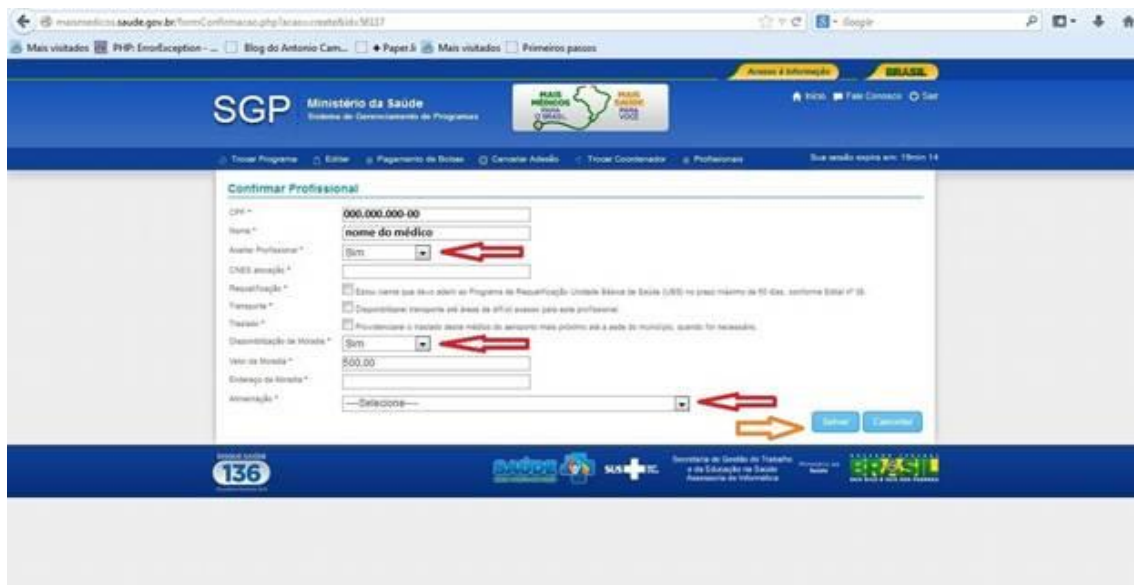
maismedicos.saude.gov.br/formConfirmacao.php?acao=create&id=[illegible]

Google

Mais visitados PHP: ErrorException - ... Blog do Antonio Cam... Paper.li Mais visitados Primeiros passos

Acesso à informação BRASIL

SGP Ministério da Saúde Sistema de Gerenciamento de Programas

MAIS MÉDICOS PARA O BRASIL MAIS SAÚDE PARA VOCÊ

Início Fale Conosco Sair

Trocar Programa Editar Pagamento de Bolsas Cancelar Adesão Trocar Coordenador Profissionais

Sua sessão expira em: 19min 14

Confirmar Profissional

CPF * 000.000.000-00

Nome * nome do médico

Aceite Profissional * Sim

CNES alocação *

Requalificação * Estou ciente que devo aderir ao Programa de Requalificação Unidade Básica de Saúde (UBS) no prazo máximo de 60 dias, conforme Edital nº 38.

Transporte * Disponibilizar transporte até áreas de difícil acesso para este profissional.

Traslado * Providenciarei o traslado deste médico do aeroporto mais próximo até a sede do município, quando for necessário.

Disponibilização de Moradia * Sim

Valor da Moradia * 500,00

Endereço da Moradia *

Alimentação * ---Selecione---

Salvar Cancelar

DISQUE SAÚDE 136

SAÚDE SUS

Secretaria de Gestão do Trabalho e da Educação na Saúde Assessoria de Informática

Ministério da Saúde

BRASIL